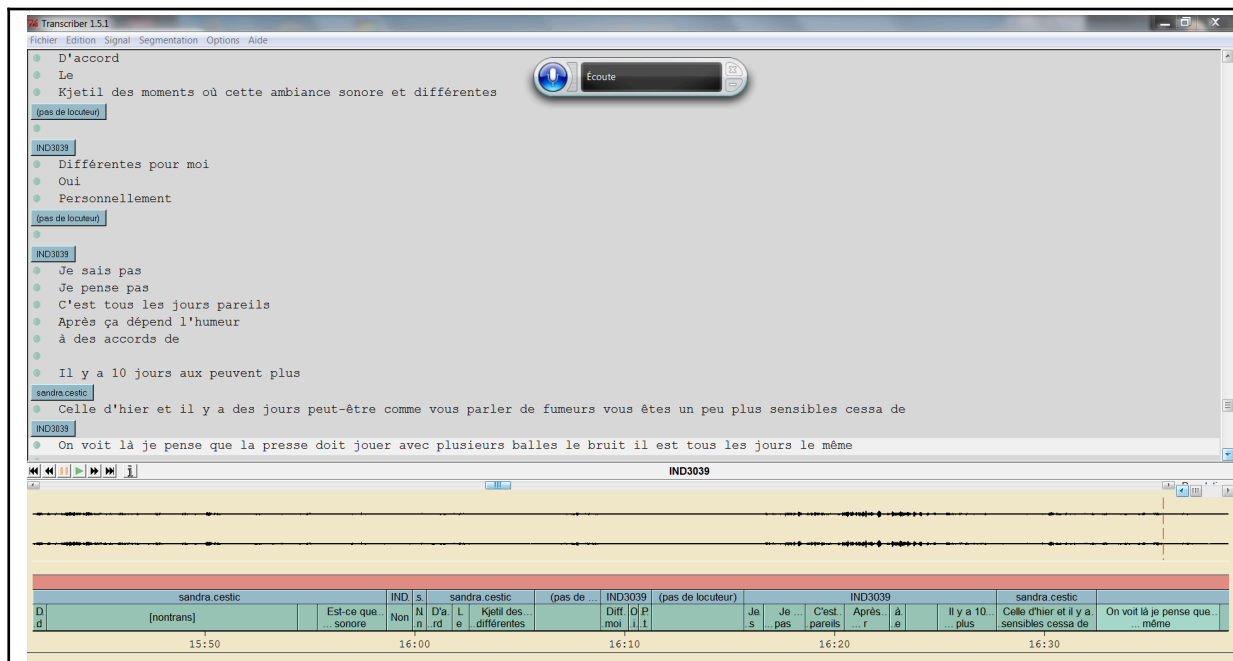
Transcriber 1.5.1

Fichier Edition Signal Segmentation Options Aide

D'accord
Le
Kjetil des moments où cette ambiance sonore et différentes

Écoute

(pas de locuteur)

IND3039
Différentes pour moi
Oui
Personnellement

(pas de locuteur)

IND3039
Je sais pas
Je pense pas
C'est tous les jours pareils
Après ça dépend l'humeur
à des accords de

Il y a 10 jours aux peuvent plus

sandra.cestic
Celle d'hier et il y a des jours peut-être comme vous parler de fumeurs vous êtes un peu plus sensibles cessa de

IND3039
On voit là je pense que la presse doit jouer avec plusieurs balles le bruit il est tous les jours le même

IND3039

| sandra.cestic | | | IND. | s. | sandra.cestic | | | (pas de ... | IND3039 | | | (pas de locuteur) | IND3039 | | | | | | sandra.cestic | |
|---|---|---|---|---|---|---|---|---|---|---|---|---|---|---|---|---|---|---|---|---|
| D. d | [nontrans] | Est-ce que... ... sonore | Non | N n | D'a.. .rd | L e | Kjetil des... ..différentes | | Diff.. .moi | O .i. | P .t | | Je .s | Je ... ...pas | C'est... .pareils | Après... ... r | à .e | Il y a 10... ... plus | Celle d'hier et il y a... sensibles cessa de | On voit là je pense que... ... même |

15:50 16:00 16:10 16:20 16:30